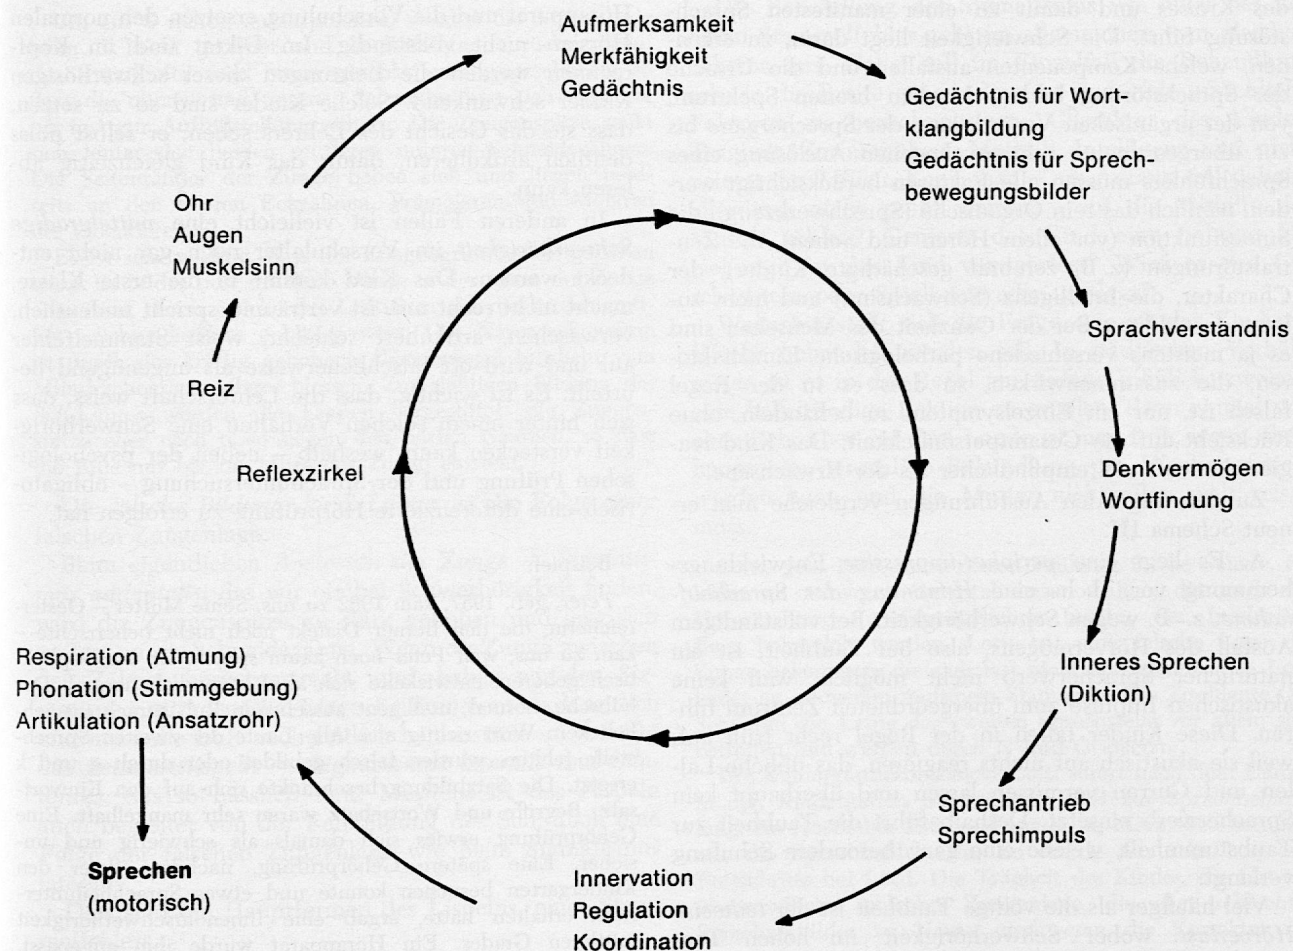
Aufmerksamkeit
Merkfähigkeit
Gedächtnis

Gedächtnis für Wortklangbildung
Gedächtnis für Sprechbewegungsbilder

Ohr
Augen
Muskelsinn

Sprachverständnis

Reiz

Reflexzirkel

Denkvermögen
Wortfindung

Inneres Sprechen
(Diktion)

Respiration (Atmung)
Phonation (Stimmgebung)
Artikulation (Ansatzrohr)

Sprechantrieb
Sprechimpuls

Sprechen
(motorisch)

Innervation
Regulation
Koordination